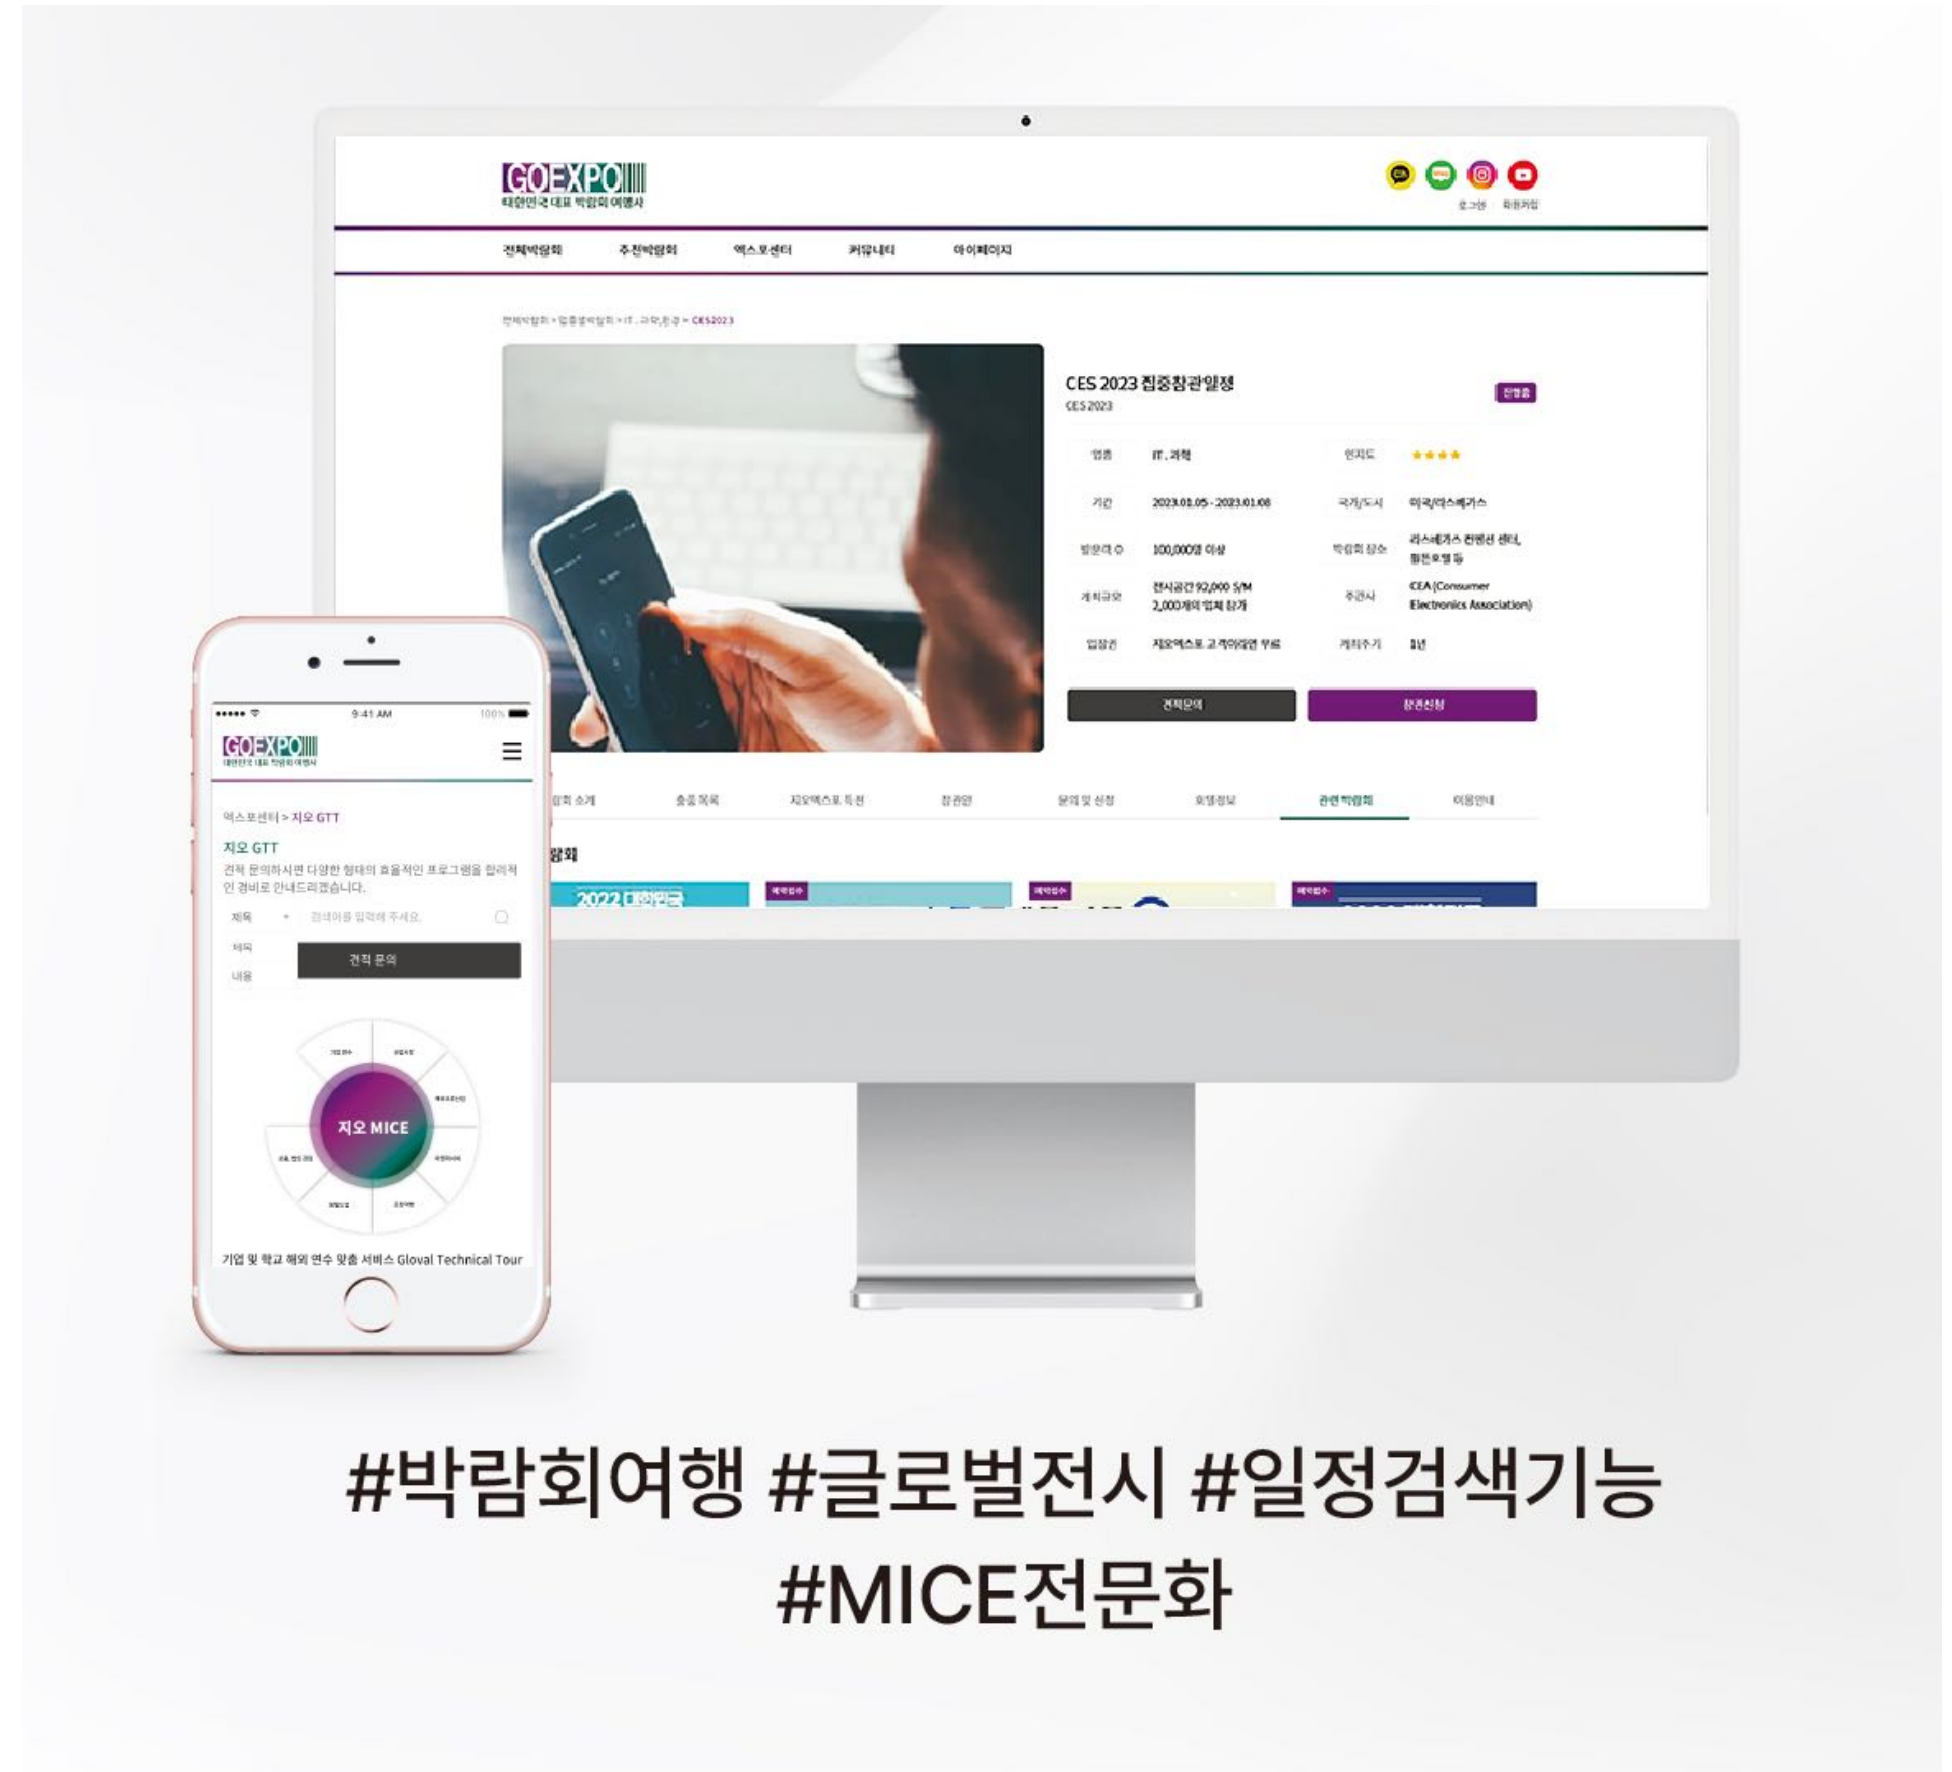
GOEXPO
대한민국 대표 박람회 여행사

로그인 회원가입

전체박람회 추천박람회 엑스포센터 커뮤니티 마이페이지

전체박람회 > 업종별박람회 > IT, 과학,환경 > CES2023

CES 2023 집중참관일정
CES 2023

진행중

| 업종 | IT, 과학 | 인지도 | ★★★★ |
|---|---|---|---|
| 기간 | 2023.01.05 - 2023.01.08 | 국가/도시 | 미국/라스베가스 |
| 방문객 수 | 100,000명 이상 | 박람회 장소 | 라스베가스 컨벤션 센터, 윈호텔 등 |
| 개최규모 | 전시공간 92,000 S/M 2,000개의 업체 참가 | 주관사 | CEA (Consumer Electronics Association) |
| 입장권 | 지오엑스포 고객이라면 무료 | 개최주기 | 1년 |

견적문의 참관신청

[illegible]람회 소개 출품 목록 지오엑스포 특전 참관일 문의 및 신청 회원정보 관련 박람회 이용안내

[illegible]람회

2022 대한민국

9:41 AM 100%

GOEXPO
대한민국 대표 박람회 여행사

엑스포센터 > 지오 GTT

지오 GTT
견적 문의하시면 다양한 형태의 효율적인 프로그램을 합리적인 경비로 안내드리겠습니다.

제목 검색어를 입력해 주세요.
제목
내용
견적 문의

지오 MICE

기업 및 학교 해외 연수 맞춤 서비스 Gloval Technical Tour

#박람회여행 #글로벌전시 #일정검색기능
#MICE전문화